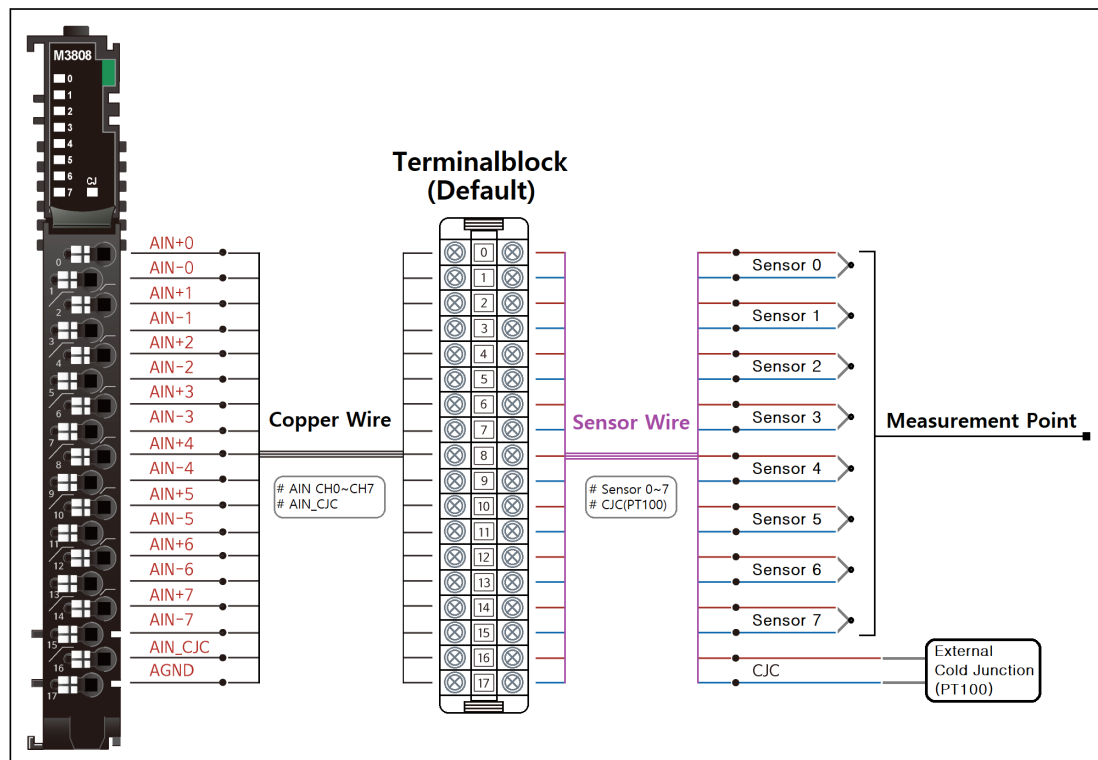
M3808
0
1
2
3
4
5
6
7
CJ

0
1
2
3
4
5
6
7
8
9
10
11
12
13
14
15
16
17

AIN+0
AIN-0
AIN+1
AIN-1
AIN+2
AIN-2
AIN+3
AIN-3
AIN+4
AIN-4
AIN+5
AIN-5
AIN+6
AIN-6
AIN+7
AIN-7
AIN_CJC
AGND

Copper Wire

# AIN CH0~CH7
# AIN_CJC

Terminalblock
(Default)

0
1
2
3
4
5
6
7
8
9
10
11
12
13
14
15
16
17

Sensor Wire

# Sensor 0~7
# CJC(PT100)

Sensor 0
Sensor 1
Sensor 2
Sensor 3
Sensor 4
Sensor 5
Sensor 6
Sensor 7
CJC

Measurement Point

External
Cold Junction
(PT100)